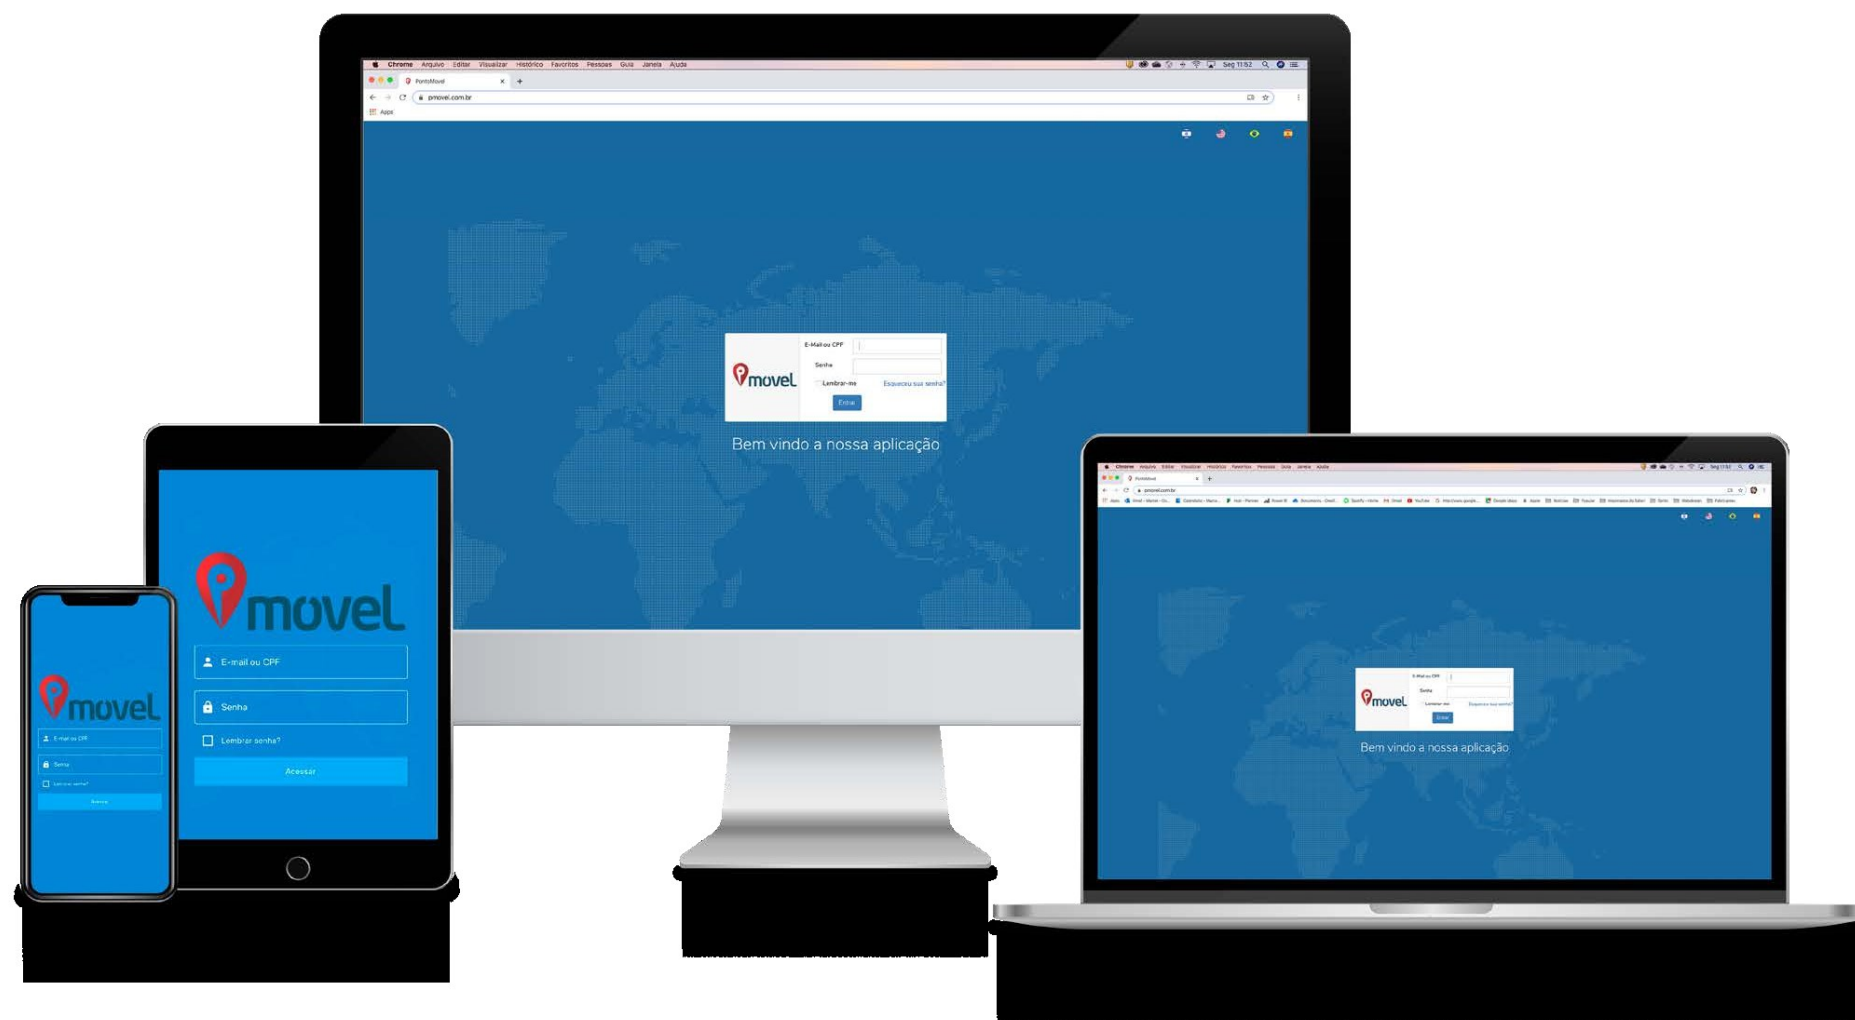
Chrome Arquivo Editar Visualizar Histórico Favoritos Pessoas Guia Janela Ajuda

Seg 11:52

PontoMovel

pmovel.com.br

Apps

movel

E-Mail ou CPF

Senha

Lembrar-me

Esqueceu sua senha?

Entrar

Bem vindo a nossa aplicação

movel

E-mail ou CPF

Senha

Lembrar senha?

Acessar

movel

E-mail ou CPF

Senha

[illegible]

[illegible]

movel

E-Mail ou CPF

Senha

Lembrar-me

Esqueceu sua senha?

Entrar

Bem vindo a nossa aplicação